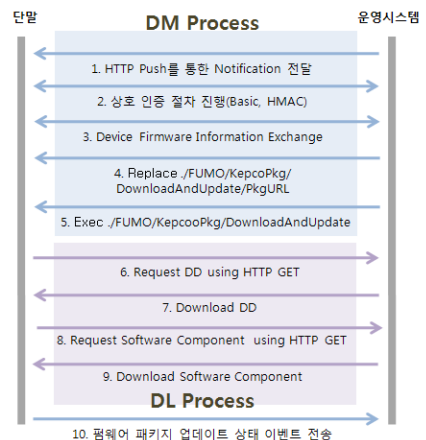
단말

DM Process

운영시스템

1. HTTP Push를 통한 Notification 전달

2. 상호 인증 절차 진행(Basic, HMAC)

3. Device Firmware Information Exchange

4. Replace ./FUMO/KepcoPkg/DownloadAndUpdate/PkgURL

5. Exec ./FUMO/KepcooPkg/DownloadAndUpdate

6. Request DD using HTTP GET

7. Download DD

8. Request Software Component using HTTP GET

9. Download Software Component

DL Process

10. 펌웨어 패키지 업데이트 상태 이벤트 전송